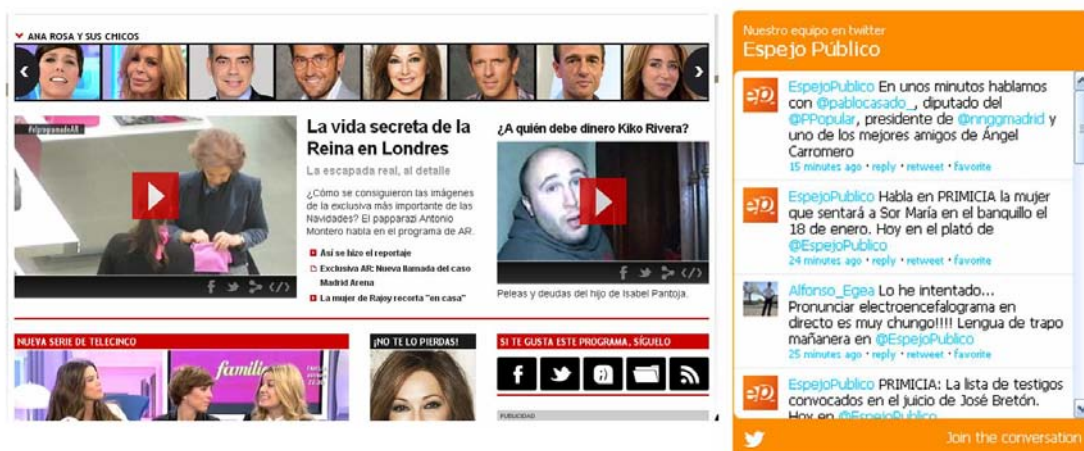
ANA ROSA Y SUS CHICOS

#elprogramadeAR

La vida secreta de la Reina en Londres

La escapada real, al detalle

¿Cómo se consiguieron las imágenes de la exclusiva más importante de las Navidades? El paparazzi Antonio Montero habla en el programa de AR.

Así se hizo el reportaje

Exclusiva AR: Nueva llamada del caso Madrid Arena

La mujer de Rajoy recorta "en casa"

¿A quién debe dinero Kiko Rivera?

Peleas y deudas del hijo de Isabel Pantoja.

NUEVA SERIE DE TELECINCO

familia

¡NO TE LO PIERDAS!

SI TE GUSTA ESTE PROGRAMA, SÍGUELO

PUBLICIDAD

Nuestro equipo en twitter
Espejo Público

EspejoPublico En unos minutos hablamos con @pablocasado_, diputado del @PPopular, presidente de @nnggmadrid y uno de los mejores amigos de Ángel Carromero
15 minutes ago · reply · retweet · favorite

EspejoPublico Habla en PRIMICIA la mujer que sentará a Sor María en el banquillo el 18 de enero. Hoy en el plató de @EspejoPublico
24 minutes ago · reply · retweet · favorite

Alfonso_Egea Lo he intentado... Pronunciar electroencefalograma en directo es muy chungo!!!! Lengua de trapo mañanera en @EspejoPublico
25 minutes ago · reply · retweet · favorite

EspejoPublico PRIMICIA: La lista de testigos convocados en el juicio de José Bretón. Hoy en @EspejoPublico

Join the conversation